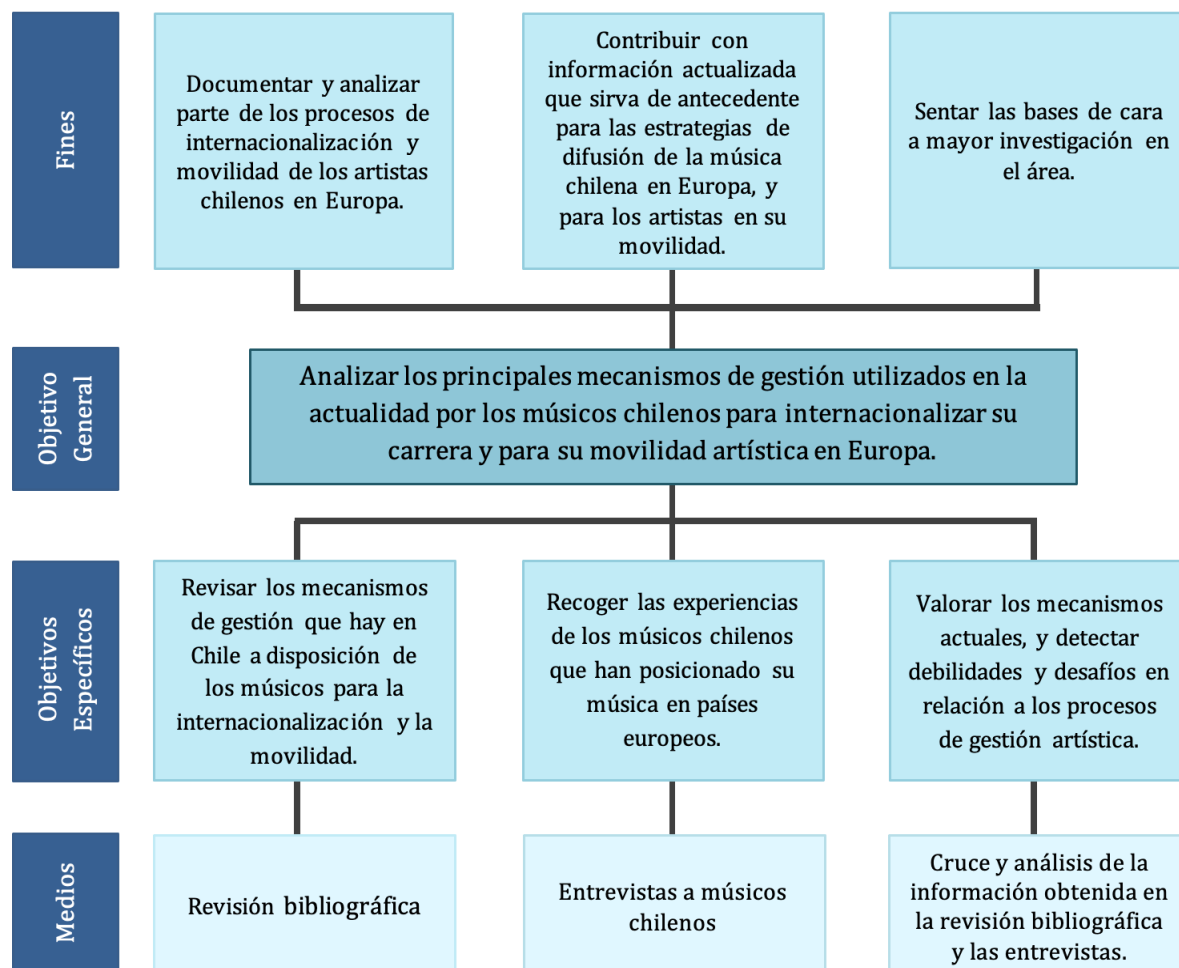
Fines

Documentar y analizar parte de los procesos de internacionalización y movilidad de los artistas chilenos en Europa.

Contribuir con información actualizada que sirva de antecedente para las estrategias de difusión de la música chilena en Europa, y para los artistas en su movilidad.

Sentar las bases de cara a mayor investigación en el área.

Objetivo General

Analizar los principales mecanismos de gestión utilizados en la actualidad por los músicos chilenos para internacionalizar su carrera y para su movilidad artística en Europa.

Objetivos Específicos

Revisar los mecanismos de gestión que hay en Chile a disposición de los músicos para la internacionalización y la movilidad.

Recoger las experiencias de los músicos chilenos que han posicionado su música en países europeos.

Valorar los mecanismos actuales, y detectar debilidades y desafíos en relación a los procesos de gestión artística.

Medios

Revisión bibliográfica

Entrevistas a músicos chilenos

Cruce y análisis de la información obtenida en la revisión bibliográfica y las entrevistas.